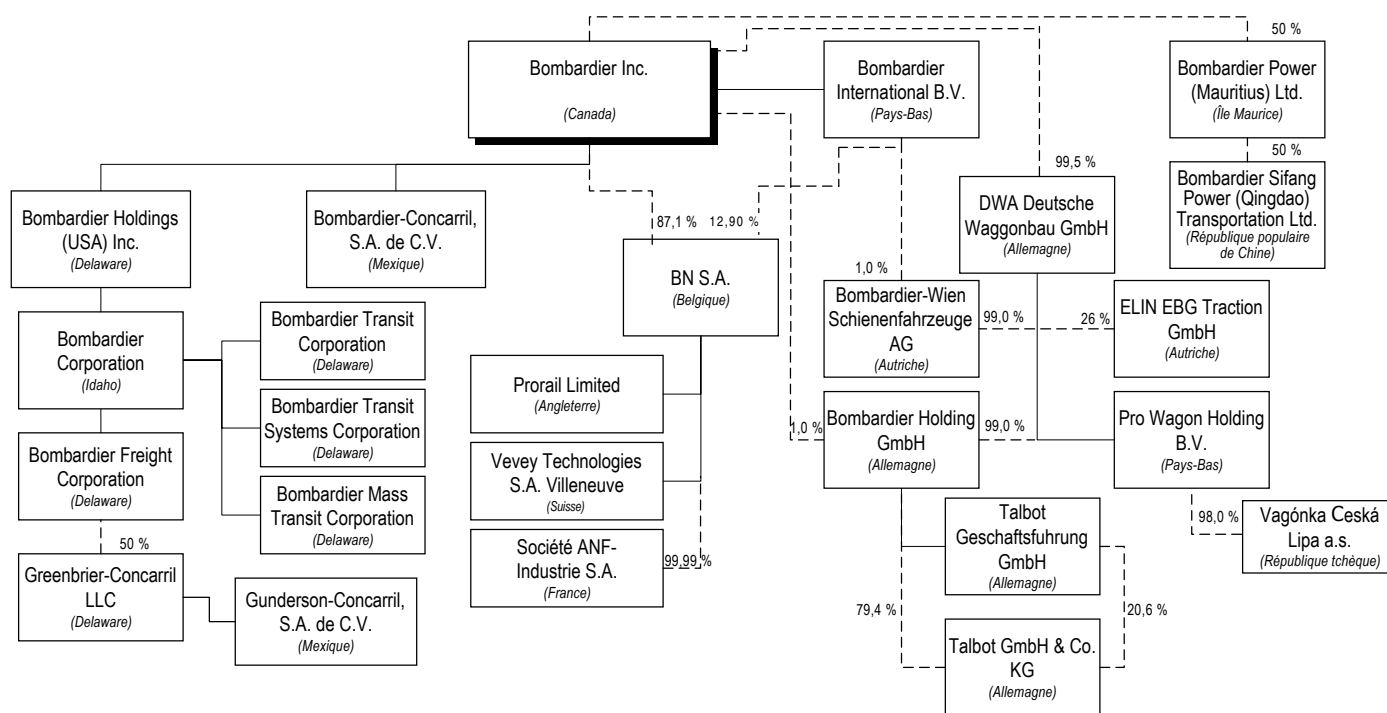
50 %

Bombardier Inc.
(Canada)

Bombardier International B.V.
(Pays-Bas)

Bombardier Power (Mauritius) Ltd.
(Île Maurice)

50 %

Bombardier Sifang Power (Qingdao) Transportation Ltd.
(République populaire de Chine)

99,5 %

DWA Deutsche Waggonbau GmbH
(Allemagne)

Bombardier Holdings (USA) Inc.
(Delaware)

Bombardier-Concarril, S.A. de C.V.
(Mexique)

87,1 %

12,90 %

BN S.A.
(Belgique)

1,0 %

Bombardier-Wien Schienenfahrzeuge AG
(Autriche)

99,0 %

26 %

ELIN EBG Traction GmbH
(Autriche)

Bombardier Corporation
(Idaho)

Bombardier Transit Corporation
(Delaware)

Bombardier Transit Systems Corporation
(Delaware)

Bombardier Mass Transit Corporation
(Delaware)

Bombardier Freight Corporation
(Delaware)

50 %

Greenbrier-Concarril LLC
(Delaware)

Gunderson-Concarril, S.A. de C.V.
(Mexique)

Prorail Limited
(Angleterre)

Vevey Technologies S.A. Villeneuve
(Suisse)

Société ANF-Industrie S.A.
(France)

99,99 %

1,0 %

Bombardier Holding GmbH
(Allemagne)

99,0 %

Pro Wagon Holding B.V.
(Pays-Bas)

98,0 %

Vagónka Ceská Lipa a.s.
(République tchèque)

Talbot Geschaftsfuhrung GmbH
(Allemagne)

79,4 %

20,6 %

Talbot GmbH & Co. KG
(Allemagne)